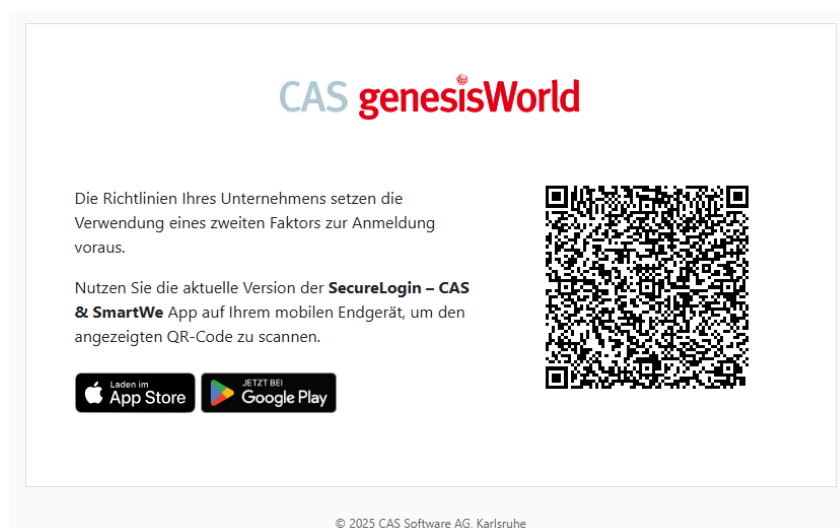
CAS genesisWorld

Die Richtlinien Ihres Unternehmens setzen die Verwendung eines zweiten Faktors zur Anmeldung voraus.

Nutzen Sie die aktuelle Version der **SecureLogin – CAS & SmartWe** App auf Ihrem mobilen Endgerät, um den angezeigten QR-Code zu scannen.

Laden im App Store

JETZT BEI Google Play

© 2025 CAS Software AG, Karlsruhe